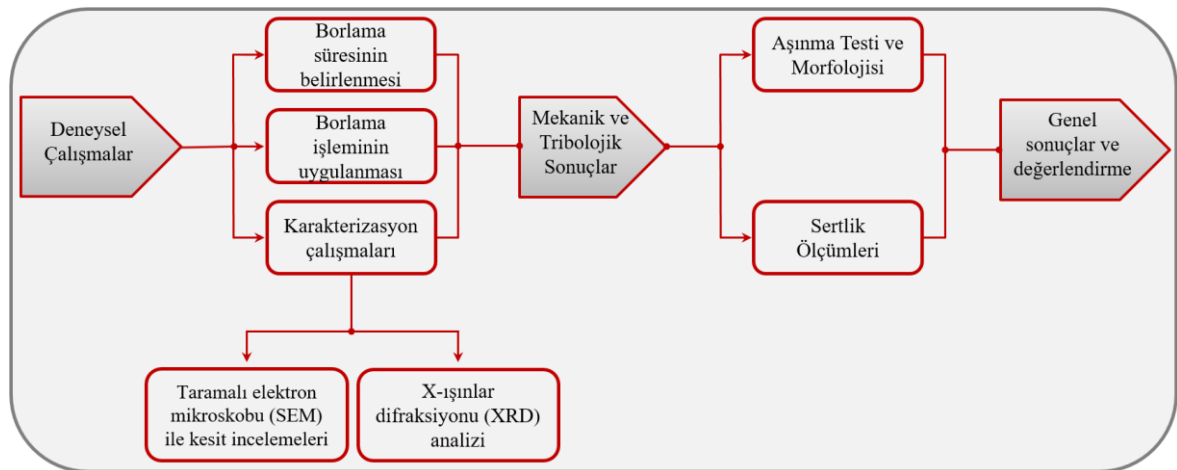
Deneysel Çalışmalar

Borlama süresinin belirlenmesi

Borlama işleminin uygulanması

Karakterizasyon çalışmaları

Taramalı elektron mikroskobu (SEM) ile kesit incelemeleri

X-ışınlar difraksiyonu (XRD) analizi

Mekanik ve Tribolojik Sonuçlar

Aşınma Testi ve Morfolojisi

Sertlik Ölçümleri

Genel sonuçlar ve değerlendirme